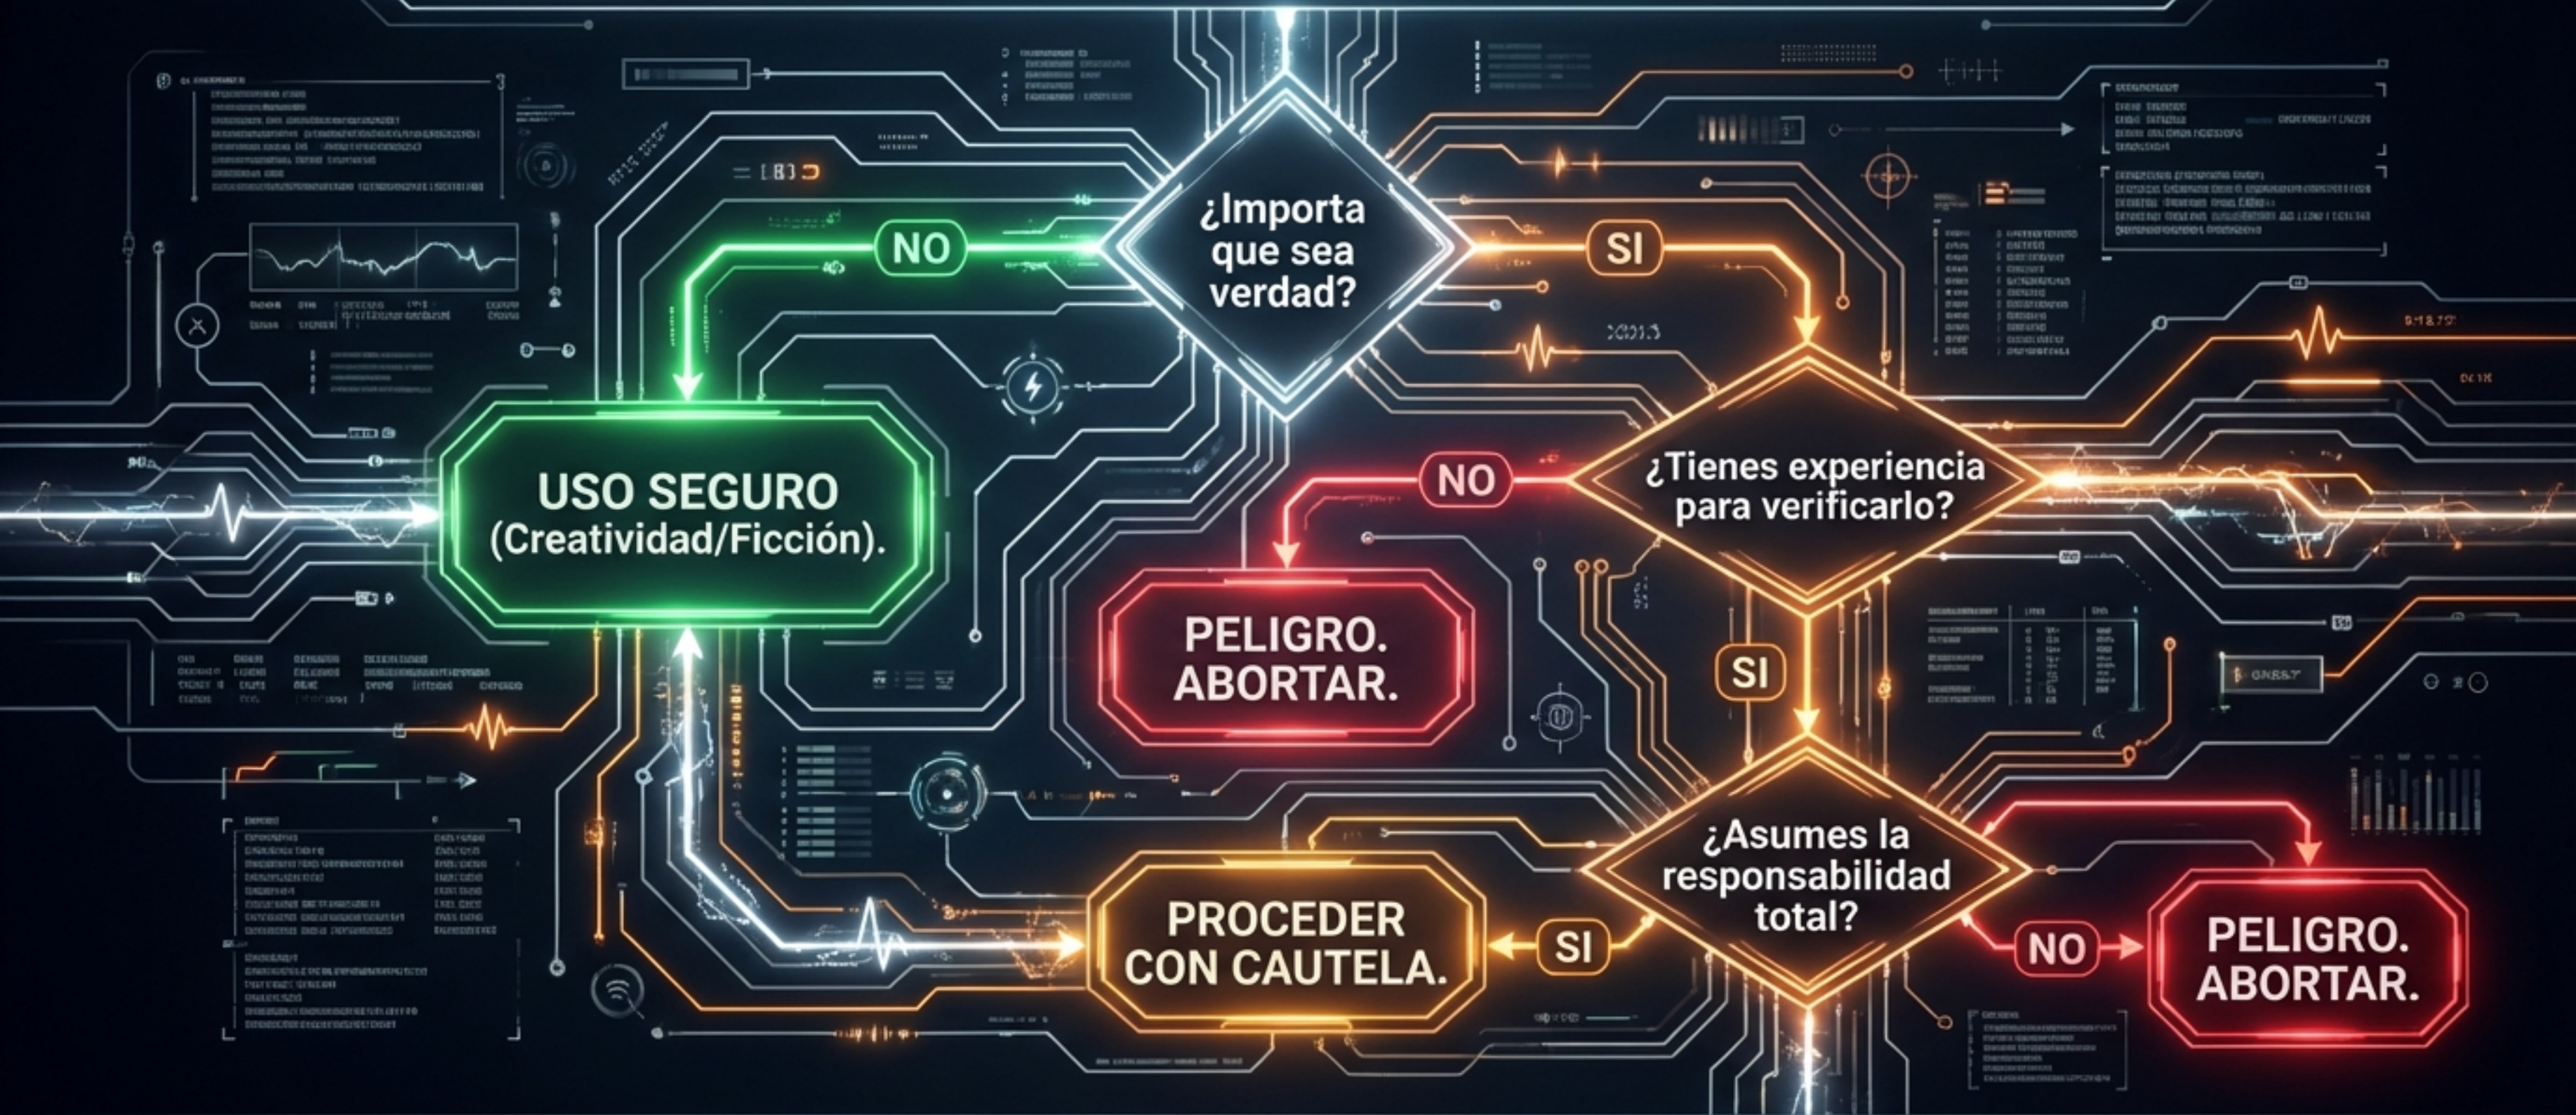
¿Importa que sea verdad?

NO

SI

USO SEGURO (Creatividad/Ficción).

¿Tienes experiencia para verificarlo?

NO

PELIGRO. ABORTAR.

SI

¿Asumes la responsabilidad total?

SI

PROCEDER CON CAUTELA.

NO

PELIGRO. ABORTAR.